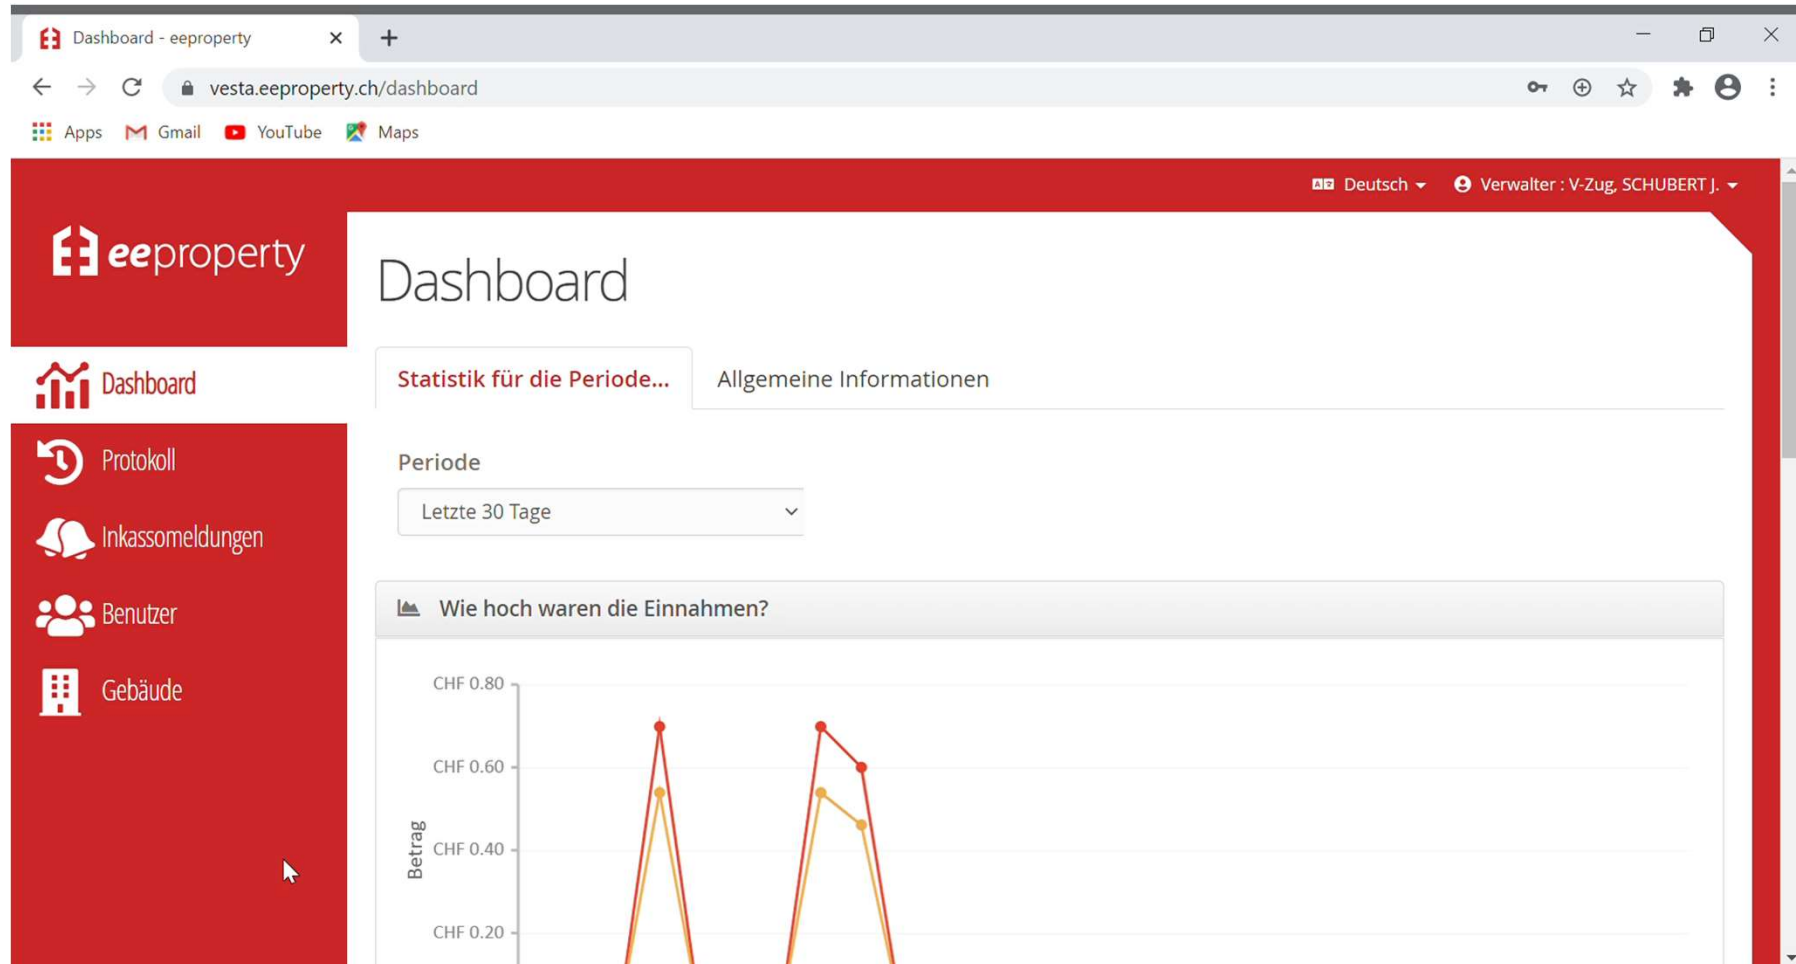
Dashboard - eeproperty

vesta.eeproperty.ch/dashboard

Apps Gmail YouTube Maps

Deutsch Verwalter : V-Zug, SCHUBERT J.

eeproperty

Dashboard

Protokoll

Inkassomeldungen

Benutzer

Gebäude

Dashboard

Statistik für die Periode...

Allgemeine Informationen

Periode

Letzte 30 Tage

Wie hoch waren die Einnahmen?

CHF 0.80

CHF 0.60

CHF 0.40

CHF 0.20

Betrag